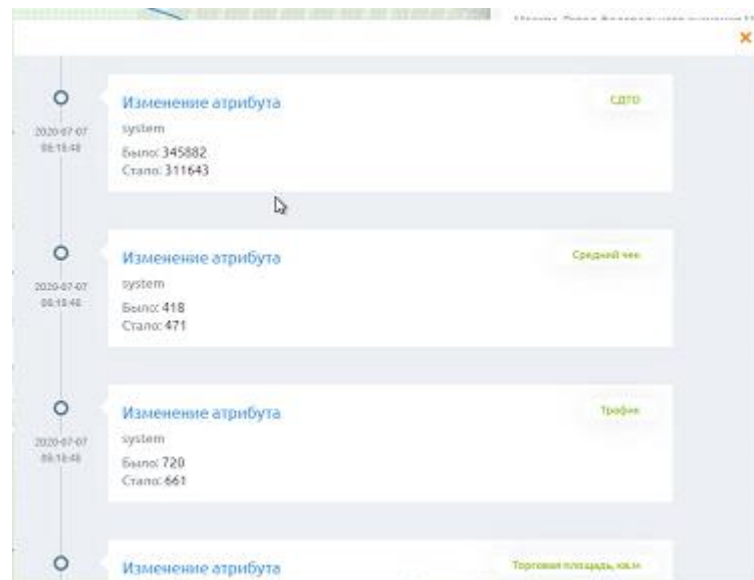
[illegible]

×

2020-07-07 08:18:48

Изменение атрибута

СДТО

system

Было: 345882
Стало: 311643

2020-07-07 08:18:48

Изменение атрибута

Средний чек

system

Было: 418
Стало: 471

2020-07-07 08:18:48

Изменение атрибута

Трафик

system

Было: 720
Стало: 661

Изменение атрибута

Торговая площадь, кв.м